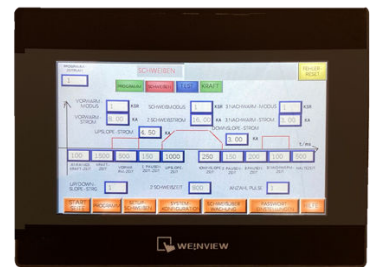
PROGRAMM NUMMER
1
SCHWEISSEN
FEHLER RESET
VORWÄRM PROGRAMM
EINGEBEN
KRAFT
VORWÄRM MODUS
1
KSR
SCHWEISSMODUS
1
KSR
2.NACHWÄRM-MODUS
1
KSR
VORWÄRM STROM
5.00
KA
2.SCHWEISSSTROM
16.00
KA
2.NACHWÄRM-STROM
5.00
KA
UPSLOPE-STROM
6.50
KA
DOWNSLOPE-STROM
1.00
KA
t (ms)
100
1000
500
150
1000
250
150
200
100
500
UPSLOWN SLOPE ZEIT
1
2.SCHWEISSZEIT
800
ANZAHL PULSE
1
WEINVIEW